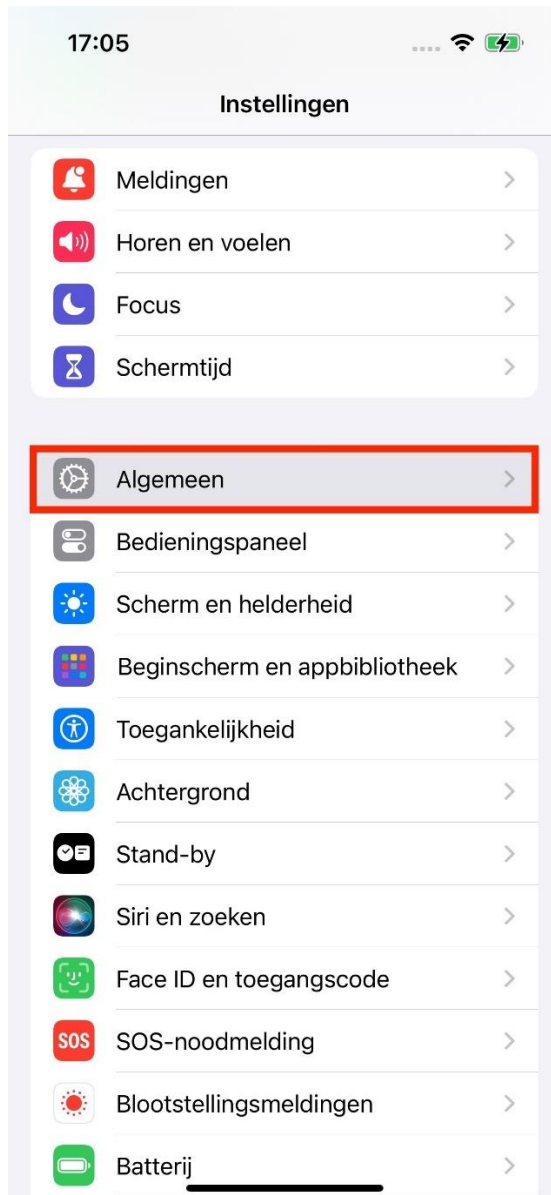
17:05

Instellingen

Meldingen

Horen en voelen

Focus

Schermtijd

Algemeen

Bedieningspaneel

Scherm en helderheid

Beginscherm en appbibliotheek

Toegankelijkheid

Achtergrond

Stand-by

Siri en zoeken

Face ID en toegangscode

SOS SOS-noodmelding

Blootstellingsmeldingen

Batterij